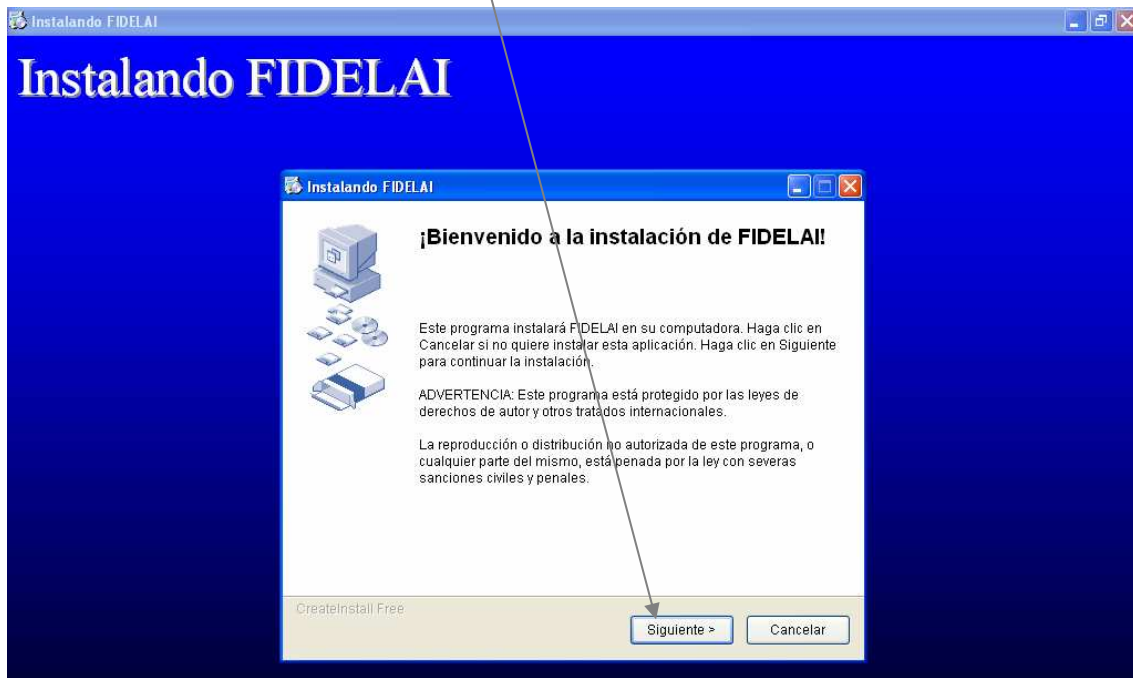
Instalando FIDELAI

Instalando FIDELAI

Instalando FIDELAI

¡Bienvenido a la instalación de FIDELAI!

Este programa instalará FIDELAI en su computadora. Haga clic en Cancelar si no quiere instalar esta aplicación. Haga clic en Siguiente para continuar la instalación.

ADVERTENCIA: Este programa está protegido por las leyes de derechos de autor y otros tratados internacionales.

La reproducción o distribución no autorizada de este programa, o cualquier parte del mismo, está penada por la ley con severas sanciones civiles y penales.

CreateInstall Free

Siguiente >

Cancelar